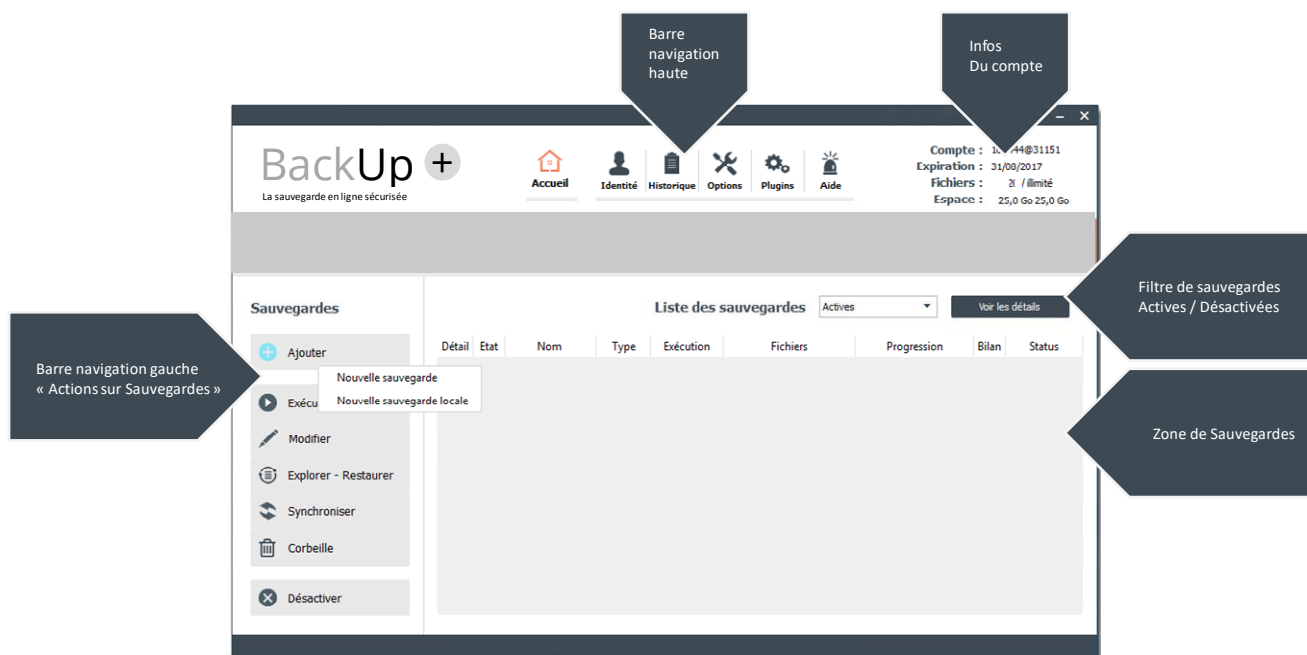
Barre navigation haute

Infos Du compte

BackUp +
La sauvegarde en ligne sécurisée

Accueil
Identité
Historique
Options
Plugins
Aide

Compte : 1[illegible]44@31151
Expiration : 31/08/2017
Fichiers : 2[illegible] / illimité
Espace : 25,0 Go 25,0 Go

Filtre de sauvegardes Actives / Désactivées

Sauvegardes

Liste des sauvegardes
Actives
Voir les détails

Barre navigation gauche « Actions sur Sauvegardes »

Ajouter
Nouvelle sauvegarde
Nouvelle sauvegarde locale
Exécu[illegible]
Modifier
Explorer - Restaurer
Synchroniser
Corbeille
Désactiver

| Détail | Etat | Nom | Type | Exécution | Fichiers | Progression | Bilan | Status |
|---|---|---|---|---|---|---|---|---|

Zone de Sauvegardes